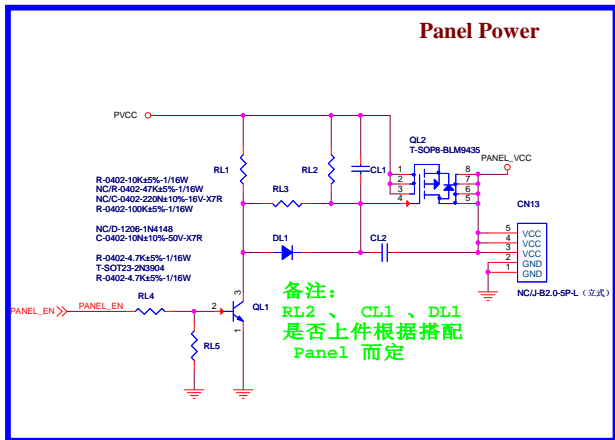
Panel Power

PVCC

RL1

RL2

CL1

QL2
T-SOP8-BLM9435

PANEL_VCC

1
2
3
4

8
7
6
5

R-0402-10K±5%-1/16W
NC/R-0402-47K±5%-1/16W
NC/C-0402-220N±10%-16V-X7R
R-0402-100K±5%-1/16W

RL3

CN13

NC/D-1206-1N4148
C-0402-10N±10%-50V-X7R

DL1

CL2

5 VCC
4 VCC
3 VCC
2 GND
1 GND

R-0402-4.7K±5%-1/16W
T-SOT23-2N3904
R-0402-4.7K±5%-1/16W

NC/J-B2.0-5P-L（立式）

3

备注：
RL2 、 CL1 、DL1
是否上件根据搭配
Panel 而定

PANEL_EN

PANEL_EN

RL4

2

QL1

1

RL5